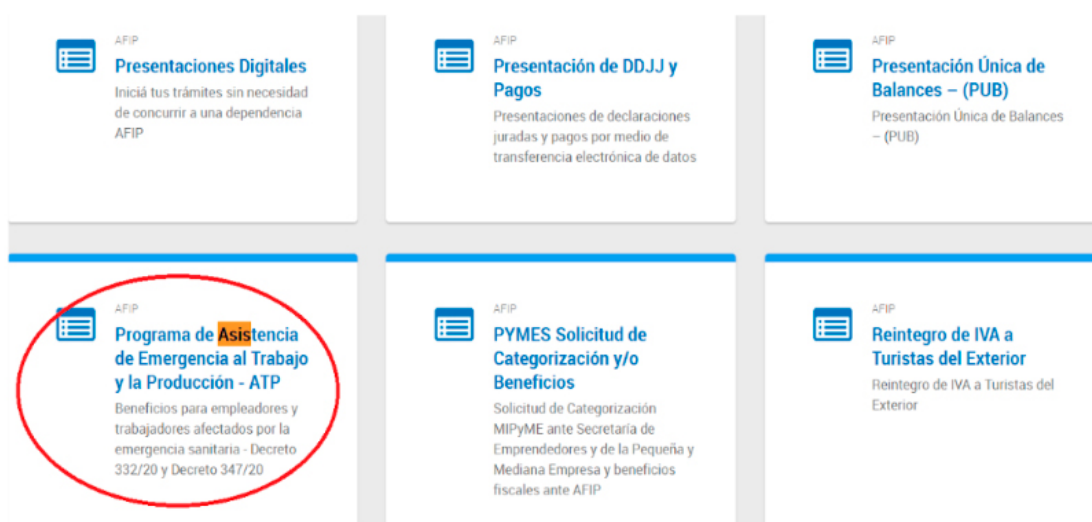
AFIP
Presentaciones Digitales
Iniciá tus trámites sin necesidad de concurrir a una dependencia AFIP

AFIP
Presentación de DDJJ y Pagos
Presentaciones de declaraciones juradas y pagos por medio de transferencia electrónica de datos

AFIP
Presentación Única de Balances – (PUB)
Presentación Única de Balances – (PUB)

AFIP
Programa de Asistencia de Emergencia al Trabajo y la Producción - ATP
Beneficios para empleadores y trabajadores afectados por la emergencia sanitaria - Decreto 332/20 y Decreto 347/20

AFIP
PYMES Solicitud de Categorización y/o Beneficios
Solicitud de Categorización MIPyME ante Secretaría de Emprendedores y de la Pequeña y Mediana Empresa y beneficios fiscales ante AFIP

AFIP
Reintegro de IVA a Turistas del Exterior
Reintegro de IVA a Turistas del Exterior